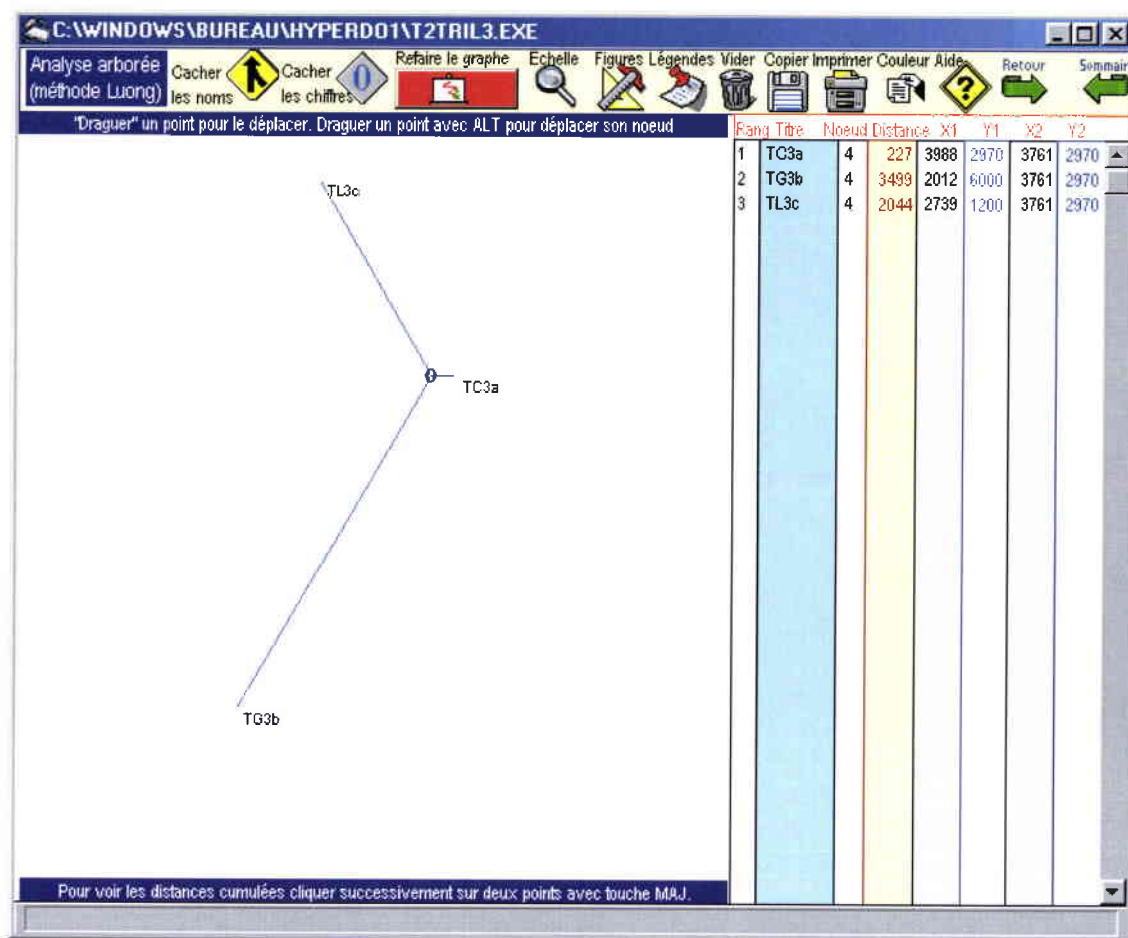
C:\WINDOWS\BUREAU\HYPERDO1\T2TRIL3.EXE

Analyse arborée (méthode Luong) Cacher les noms Cacher les chiffres 0 Refaire le graphe Echelle Figures Légendes Vider Copier Imprimer Couleur Aide Retour Sommair

"Draguer" un point pour le déplacer. Draguer un point avec ALT pour déplacer son noeud

TL3c
0 TC3a
TG3b

| Rang | Titre | Noeud | Distance | X1 | Y1 | X2 | Y2 |
|---|---|---|---|---|---|---|---|
| 1 | TC3a | 4 | 227 | 3988 | 2970 | 3761 | 2970 |
| 2 | TG3b | 4 | 3499 | 2012 | 6000 | 3761 | 2970 |
| 3 | TL3c | 4 | 2044 | 2739 | 1200 | 3761 | 2970 |

Pour voir les distances cumulées cliquer successivement sur deux points avec touche MAJ.